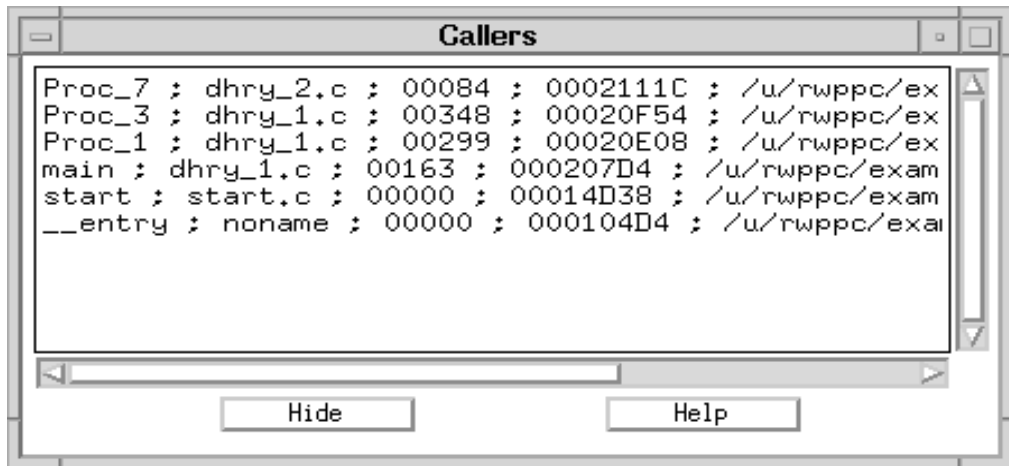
Callers

Proc_7 ; dhry_2.c ; 00084 ; 0002111C ; /u/rwppc/ex
Proc_3 ; dhry_1.c ; 00348 ; 00020F54 ; /u/rwppc/ex
Proc_1 ; dhry_1.c ; 00299 ; 00020E08 ; /u/rwppc/ex
main ; dhry_1.c ; 00163 ; 000207D4 ; /u/rwppc/exam
start ; start.c ; 00000 ; 00014D38 ; /u/rwppc/exam
__entry ; noname ; 00000 ; 000104D4 ; /u/rwppc/exa

Hide

Help